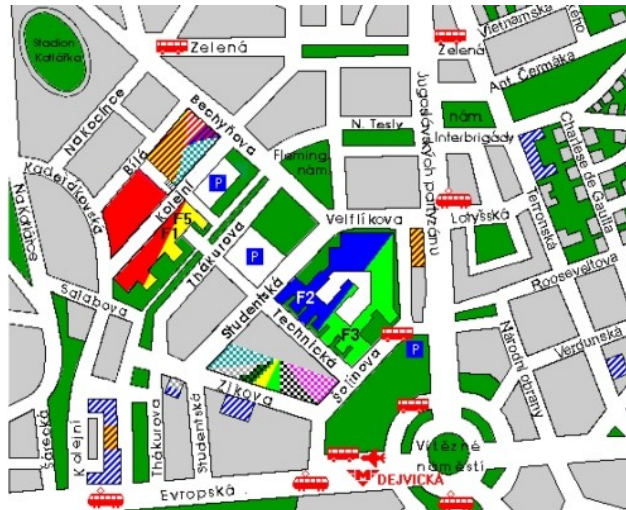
Stadion Kotlářka
Zelená
Zelená
Vietnamská
Kečho
Ant. Čermáka
Na Kocince
Bechyňova
N. Tesly
nám Interbrigády
Kadeřávkovská
Bílá
Fleming. nám.
Jugoslávských partyzánů
Charles de Gaulla
Na Karlovce
Koleji
F5
F1
P
Velflíkova
Lotyšská
Terronská
Thákurova
P
Rooseveltova
Šolinova
Studentská
F2
Technická
F3
P
Národní obrany
Verdunská
Zikova
Šolínova
Šárecká
Koleji
Thákurova
Studentská
Vítězné náměstí
DEJVICKÁ
Evropská